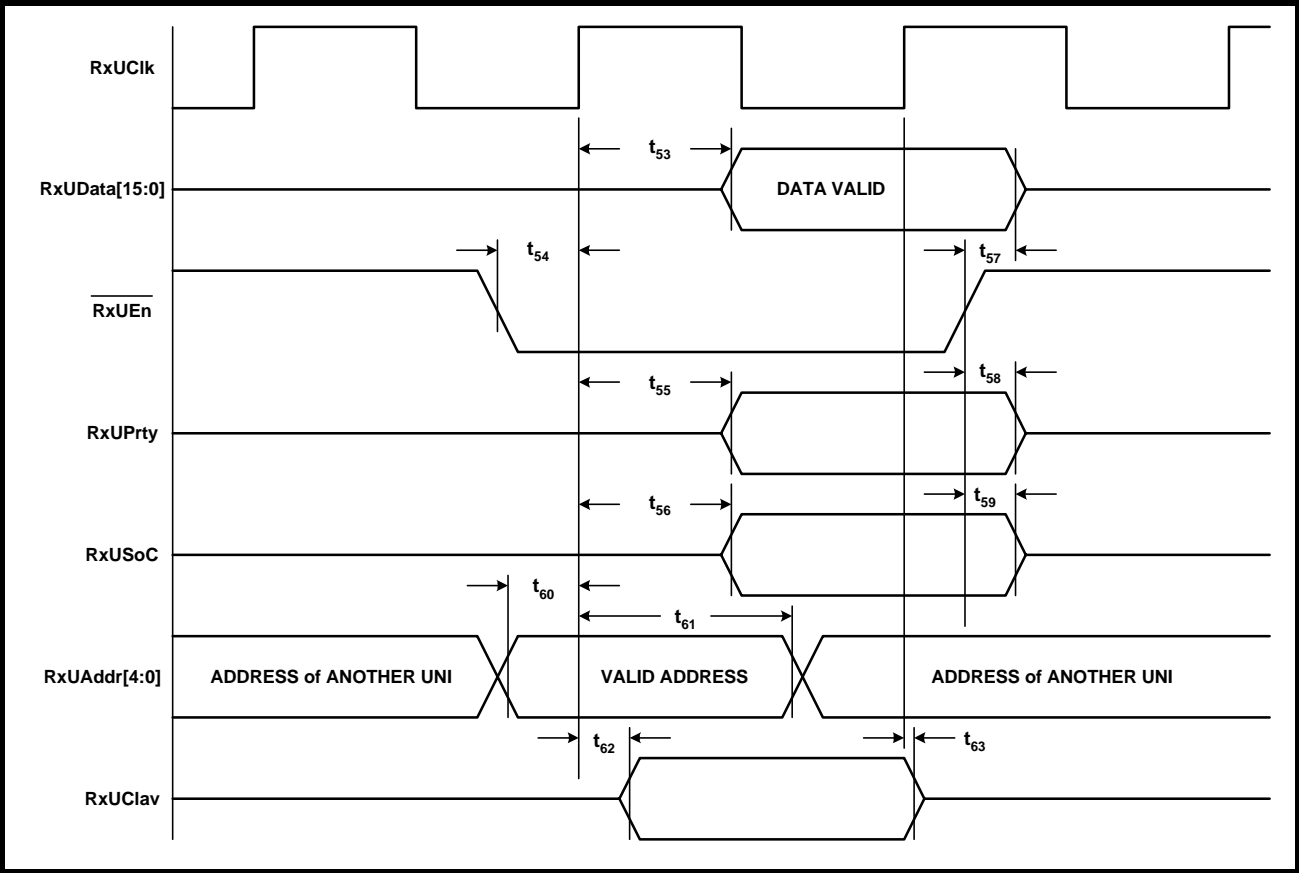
RxUClk

$t_{53}$

RxUData[15:0]

DATA VALID

$t_{54}$

$t_{57}$

$\overline{RxUEn}$

$t_{55}$

$t_{58}$

RxUPrty

$t_{56}$

$t_{59}$

RxUSoC

$t_{60}$

$t_{61}$

RxUAddr[4:0]

ADDRESS of ANOTHER UNI

VALID ADDRESS

ADDRESS of ANOTHER UNI

$t_{62}$

$t_{63}$

RxUClav